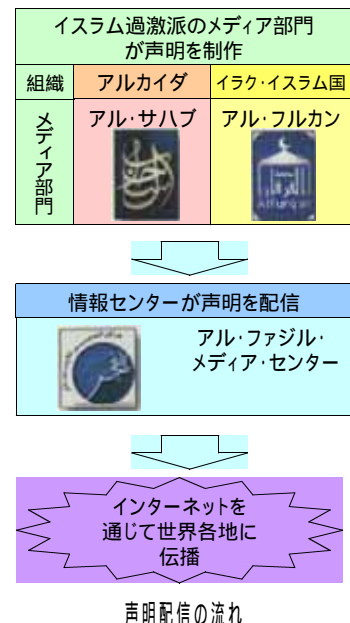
イスラム過激派のメディア部門が声明を制作

| 組織 | アルカイダ | イラク・イスラム国 |
|---|---|---|
| メディア部門 | アル・サハブ | アル・フルカン |

Al Furqan

情報センターが声明を配信

アル・ファジル・メディア・センター

インターネットを通じて世界各地に伝播

声明配信の流れ